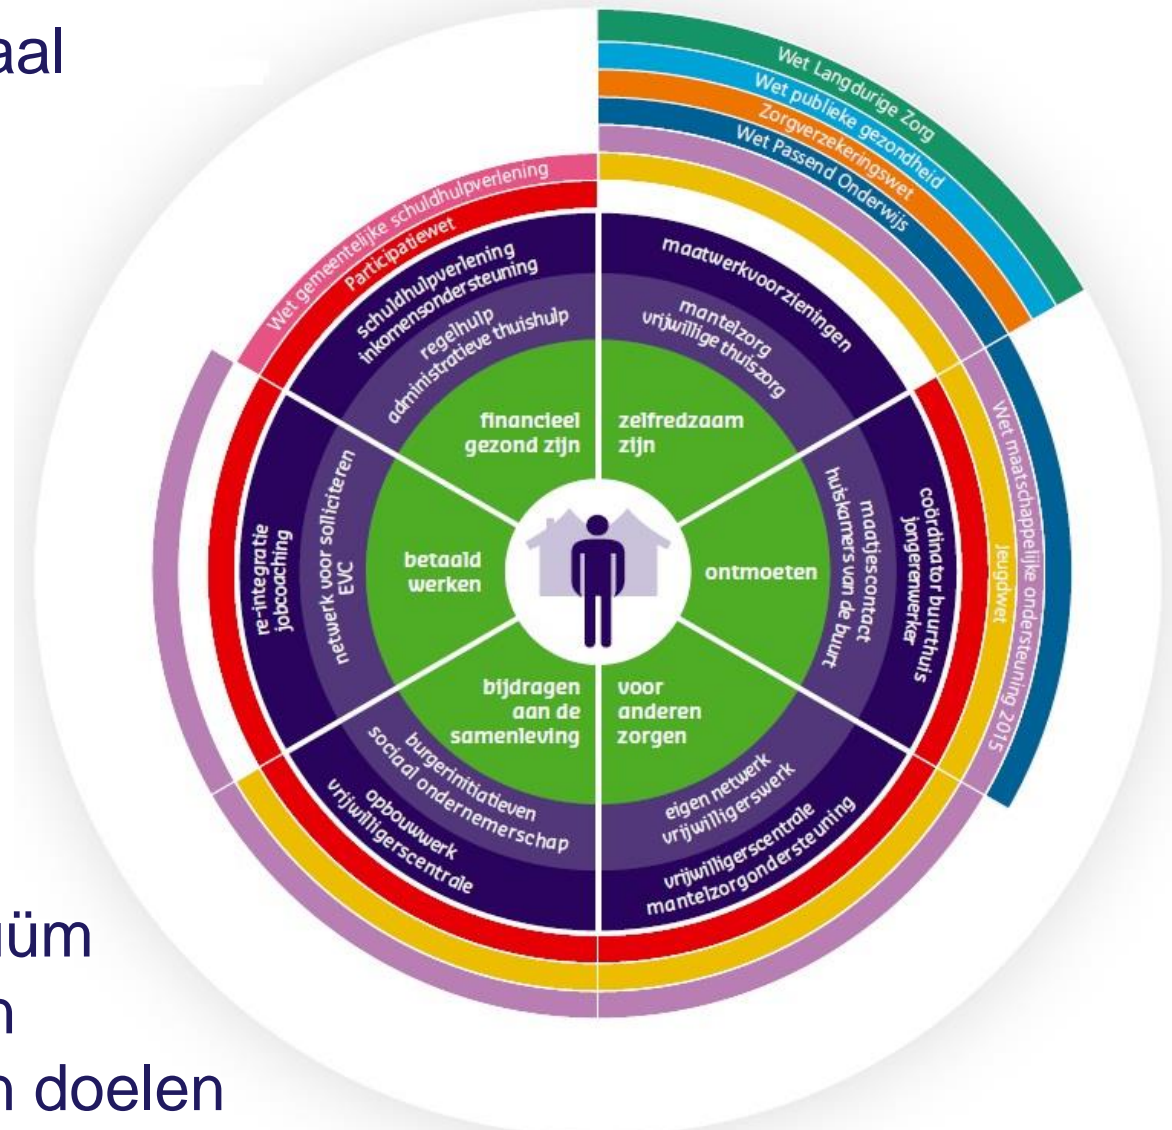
aal

Wet Langdurige Zorg
Wet publieke gezondheid
Zorgverzekeringswet
Wet Passend Onderwijs

Wet gemeentelijke schuldhulpverlening
Participatiewet

schuldhulpverlening
inkomensondersteuning
regelhulp
administratieve thuishulp

maatwerkvoorzieningen
mantelzorg
vrijwillige thuiszorg

financieel gezond zijn
zelfredzaam zijn

re-integratie
jobcoaching
netwerk voor solliciteren
EVC

betaald werken

ontmoeten

maatjescontact
huiskamers van de buurt
coördinator buurthuis
jongerenwerker

Jeugdwet
Wet maatschappelijke ondersteuning 2015

bijdragen aan de samenleving
voor anderen zorgen

burgerinitiatieven
sociaal ondernemerschap
opbouwwerk
vrijwilligerscentrale

eigen netwerk
vrijwilligerswerk
vrijwilligerscentrale
mantelzorgondersteuning

üm
n
n doelen